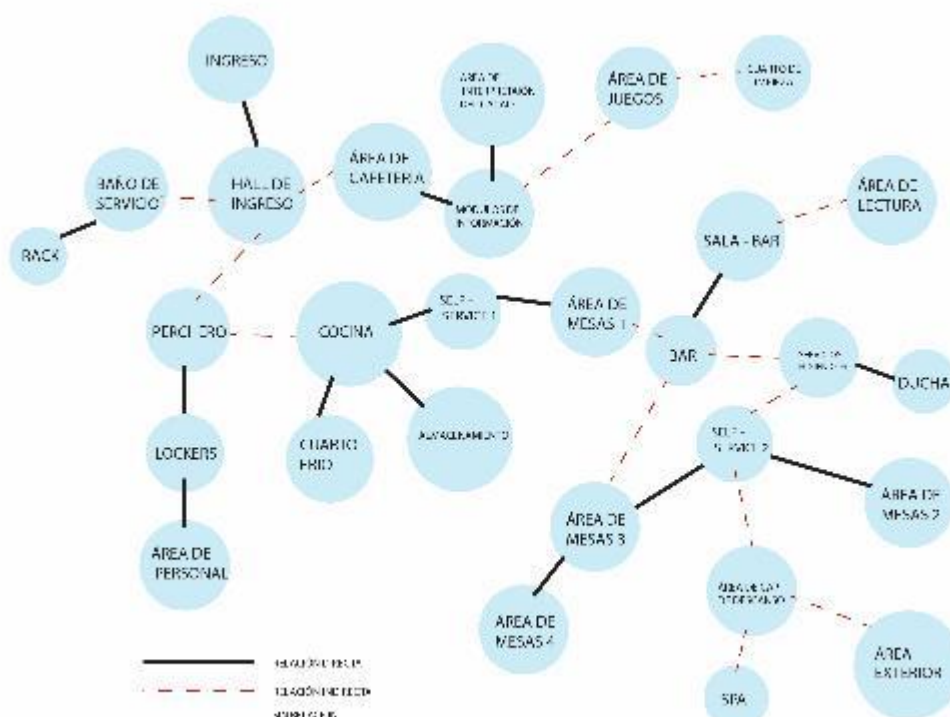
INGRESO

ÁREA DE INTERPRETACIÓN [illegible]

ÁREA DE JUEGOS

CUARTO DE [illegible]

BAÑO DE SERVICIO

HALL DE INGRESO

ÁREA DE CAFETERIA

MODULOS DE INFORMACIÓN

ÁREA DE LECTURA

RACK

SALA - BAR

PERCHERO

COCINA

SELF - SERVICE 1

ÁREA DE MESAS 1

BAR

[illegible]

DUCHA

LOCKERS

CUARTO FRIO

ALMACENAMIENTO

SELF - SERVICE 2

ÁREA DE MESAS 2

ÁREA DE MESAS 3

ÁREA DE PERSONAL

ÁREA DE MESAS 4

ÁREA DE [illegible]

ÁREA EXTERIOR

SPA

RELACIÓN DIRECTA

RELACIÓN INDIRECTA

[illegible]